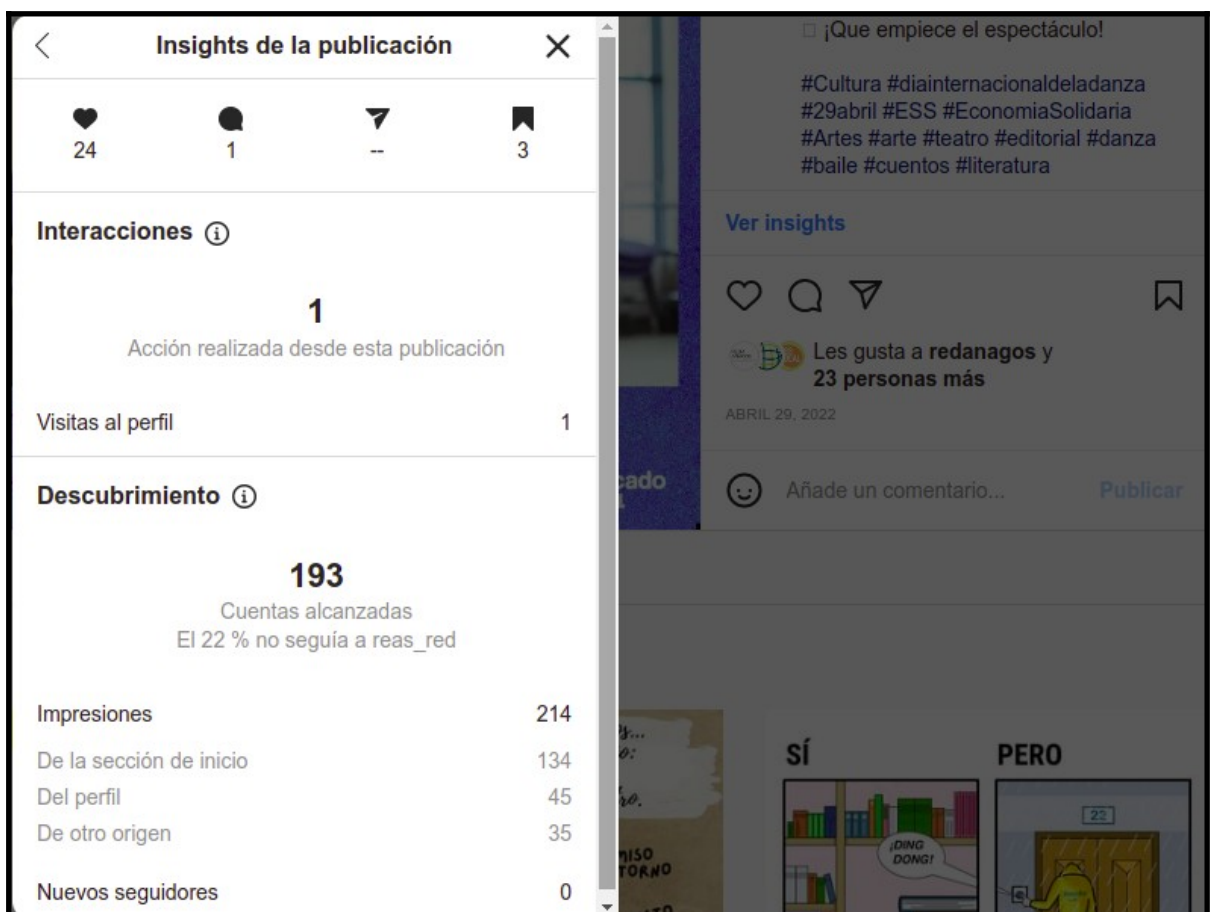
Insights de la publicación

24 1 -- 3

Interacciones

1
Acción realizada desde esta publicación

Visitas al perfil 1

Descubrimiento

193
Cuentas alcanzadas
El 22 % no seguía a reas_red

Impresiones 214
De la sección de inicio 134
Del perfil 45
De otro origen 35

Nuevos seguidores 0

¡Que empiece el espectáculo!

#Cultura #diainternacionaldeladanza #29abril #ESS #EconomiaSolidaria #Artes #arte #teatro #editorial #danza #baile #cuentos #literatura

Ver insights

Les gusta a redanagos y 23 personas más

ABRIL 29, 2022

Añade un comentario... Publicar

cado

SÍ

PERO

¡DING DONG!

23

ISO TORNO